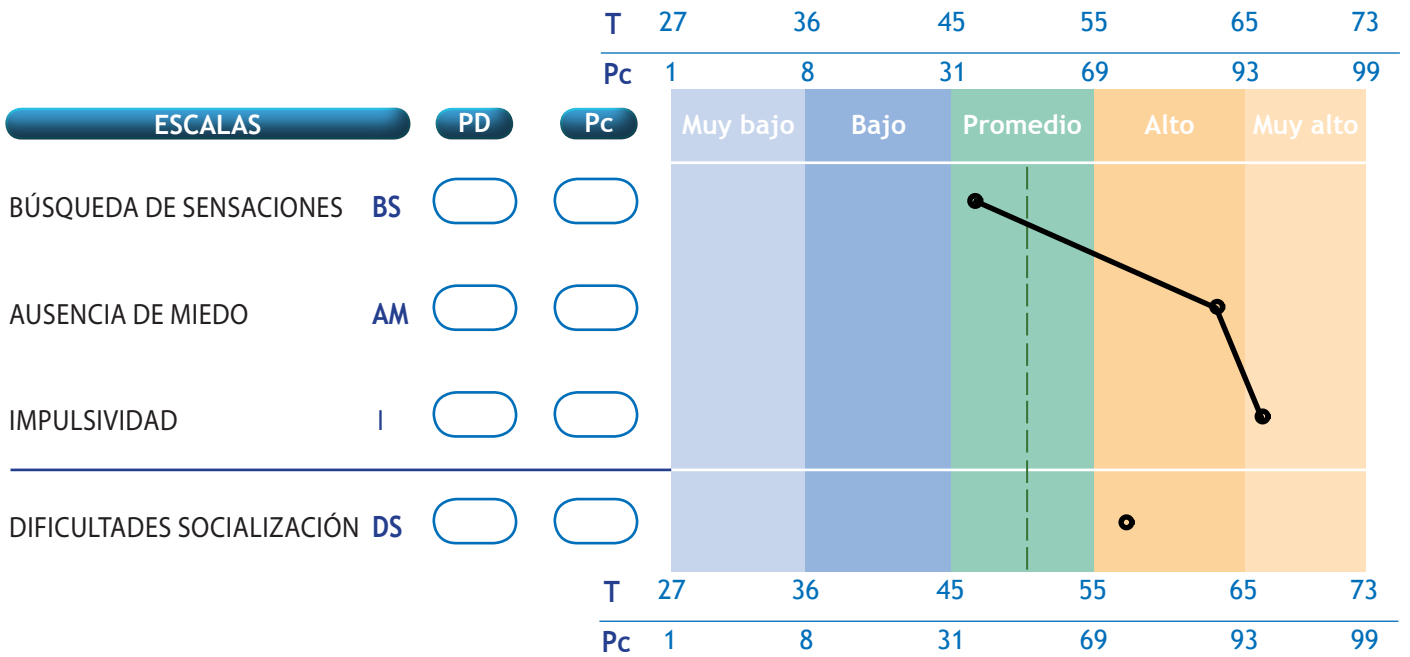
T 27 36 45 55 65 73
Pc 1 8 31 69 93 99

ESCALAS PD Pc Muy bajo Bajo Promedio Alto Muy alto

BÚSQUEDA DE SENSACIONES BS

AUSENCIA DE MIEDO AM

IMPULSIVIDAD I

DIFICULTADES SOCIALIZACIÓN DS

T 27 36 45 55 65 73
Pc 1 8 31 69 93 99